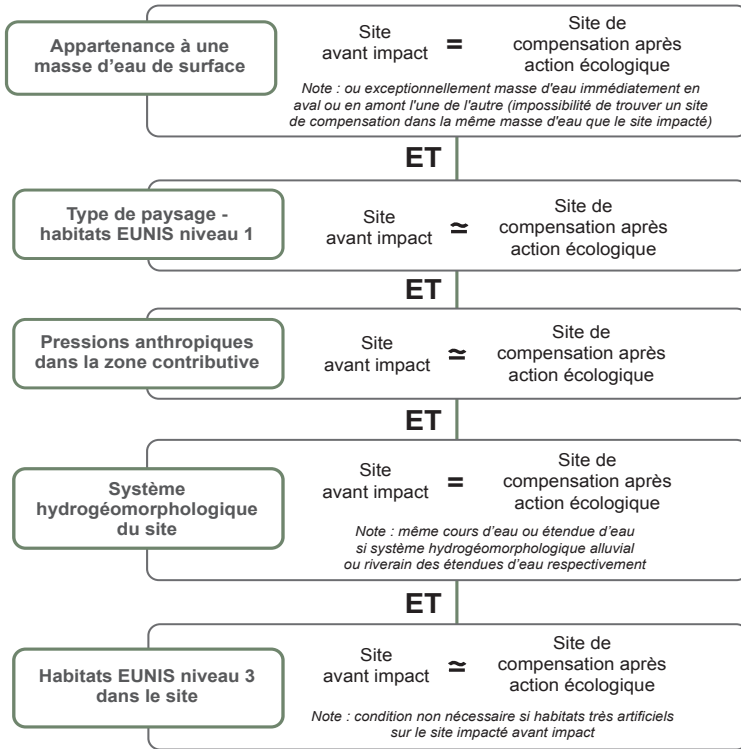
Appartenance à une masse d'eau de surface

Site avant impact = Site de compensation après action écologique

Note : ou exceptionnellement masse d'eau immédiatement en aval ou en amont l'une de l'autre (impossibilité de trouver un site de compensation dans la même masse d'eau que le site impacté)

ET

Type de paysage - habitats EUNIS niveau 1

Site avant impact ≃ Site de compensation après action écologique

ET

Pressions anthropiques dans la zone contributive

Site avant impact ≃ Site de compensation après action écologique

ET

Système hydrogéomorphologique du site

Site avant impact = Site de compensation après action écologique

Note : même cours d'eau ou étendue d'eau si système hydrogéomorphologique alluvial ou riverain des étendues d'eau respectivement

ET

Habitats EUNIS niveau 3 dans le site

Site avant impact ≃ Site de compensation après action écologique

Note : condition non nécessaire si habitats très artificiels sur le site impacté avant impact